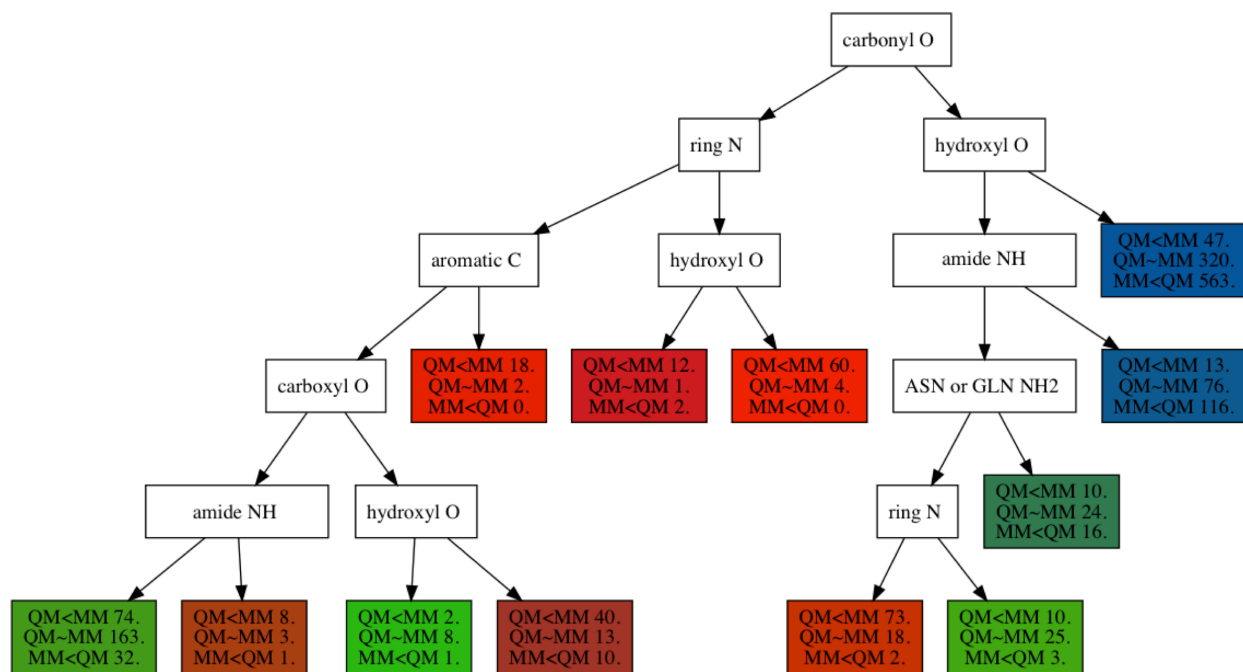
carbonyl O

ring N

hydroxyl O

aromatic C

hydroxyl O

amide NH

QM<MM 47.
QM~MM 320.
MM<QM 563.

carboxyl O

QM<MM 18.
QM~MM 2.
MM<QM 0.

QM<MM 12.
QM~MM 1.
MM<QM 2.

QM<MM 60.
QM~MM 4.
MM<QM 0.

ASN or GLN NH2

QM<MM 13.
QM~MM 76.
MM<QM 116.

amide NH

hydroxyl O

ring N

QM<MM 10.
QM~MM 24.
MM<QM 16.

QM<MM 74.
QM~MM 163.
MM<QM 32.

QM<MM 8.
QM~MM 3.
MM<QM 1.

QM<MM 2.
QM~MM 8.
MM<QM 1.

QM<MM 40.
QM~MM 13.
MM<QM 10.

QM<MM 73.
QM~MM 18.
MM<QM 2.

QM<MM 10.
QM~MM 25.
MM<QM 3.